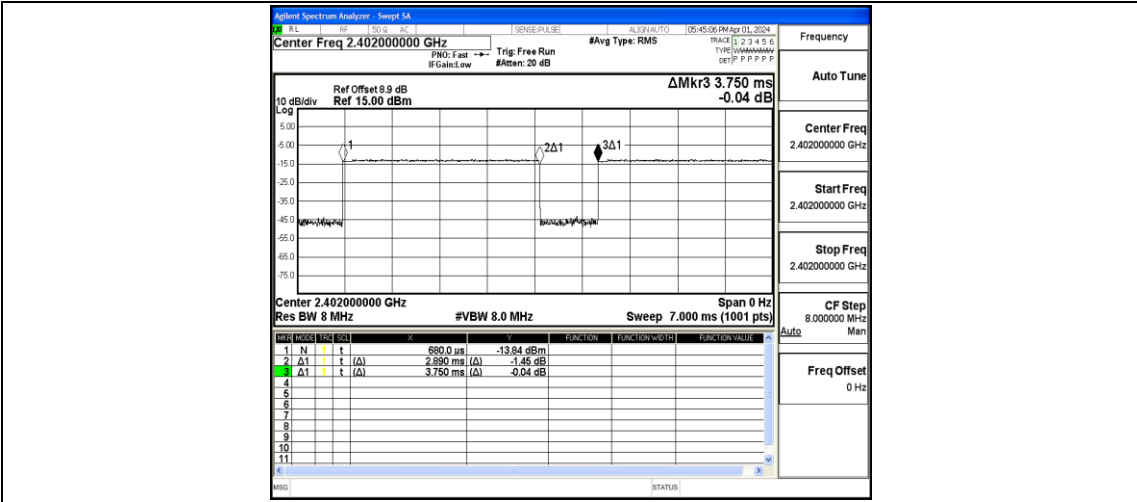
Agilent Spectrum Analyzer - Swept SA

RL RF 50 Ω AC SENSE:PULSE ALIGN AUTO 05:45:06 PM Apr 01, 2024

Center Freq 2.402000000 GHz

PNO: Fast IFGain:Low

Trig: Free Run #Atten: 20 dB

#Avg Type: RMS

TRACE 1 2 3 4 5 6 TYPE WWWWWW DET P P P P P P

Frequency

Ref Offset 8.9 dB
10 dB/div Ref 15.00 dBm
Log

ΔMkr3 3.750 ms
-0.04 dB

5.00
-5.00
-15.0
-25.0
-35.0
-45.0
-55.0
-65.0
-75.0

1
2Δ1
3Δ1

Center 2.402000000 GHz
Res BW 8 MHz
#VBW 8.0 MHz
Span 0 Hz
Sweep 7.000 ms (1001 pts)

| MKR | MODE | TRC | SCL | X | | Y | FUNCTION | FUNCTION WIDTH | FUNCTION VALUE |
|---|---|---|---|---|---|---|---|---|---|
| 1 | N | 1 | t | 680.0 µs | | -13.84 dBm | | | |
| 2 | Δ1 | 1 | t (Δ) | 2.890 ms | (Δ) | -1.45 dB | | | |
| 3 | Δ1 | 1 | t (Δ) | 3.750 ms | (Δ) | -0.04 dB | | | |
| 4 | | | | | | | | | |
| 5 | | | | | | | | | |
| 6 | | | | | | | | | |
| 7 | | | | | | | | | |
| 8 | | | | | | | | | |
| 9 | | | | | | | | | |
| 10 | | | | | | | | | |
| 11 | | | | | | | | | |

Auto Tune

Center Freq
2.402000000 GHz

Start Freq
2.402000000 GHz

Stop Freq
2.402000000 GHz

CF Step
8.000000 MHz
Auto Man

Freq Offset
0 Hz

MSG STATUS